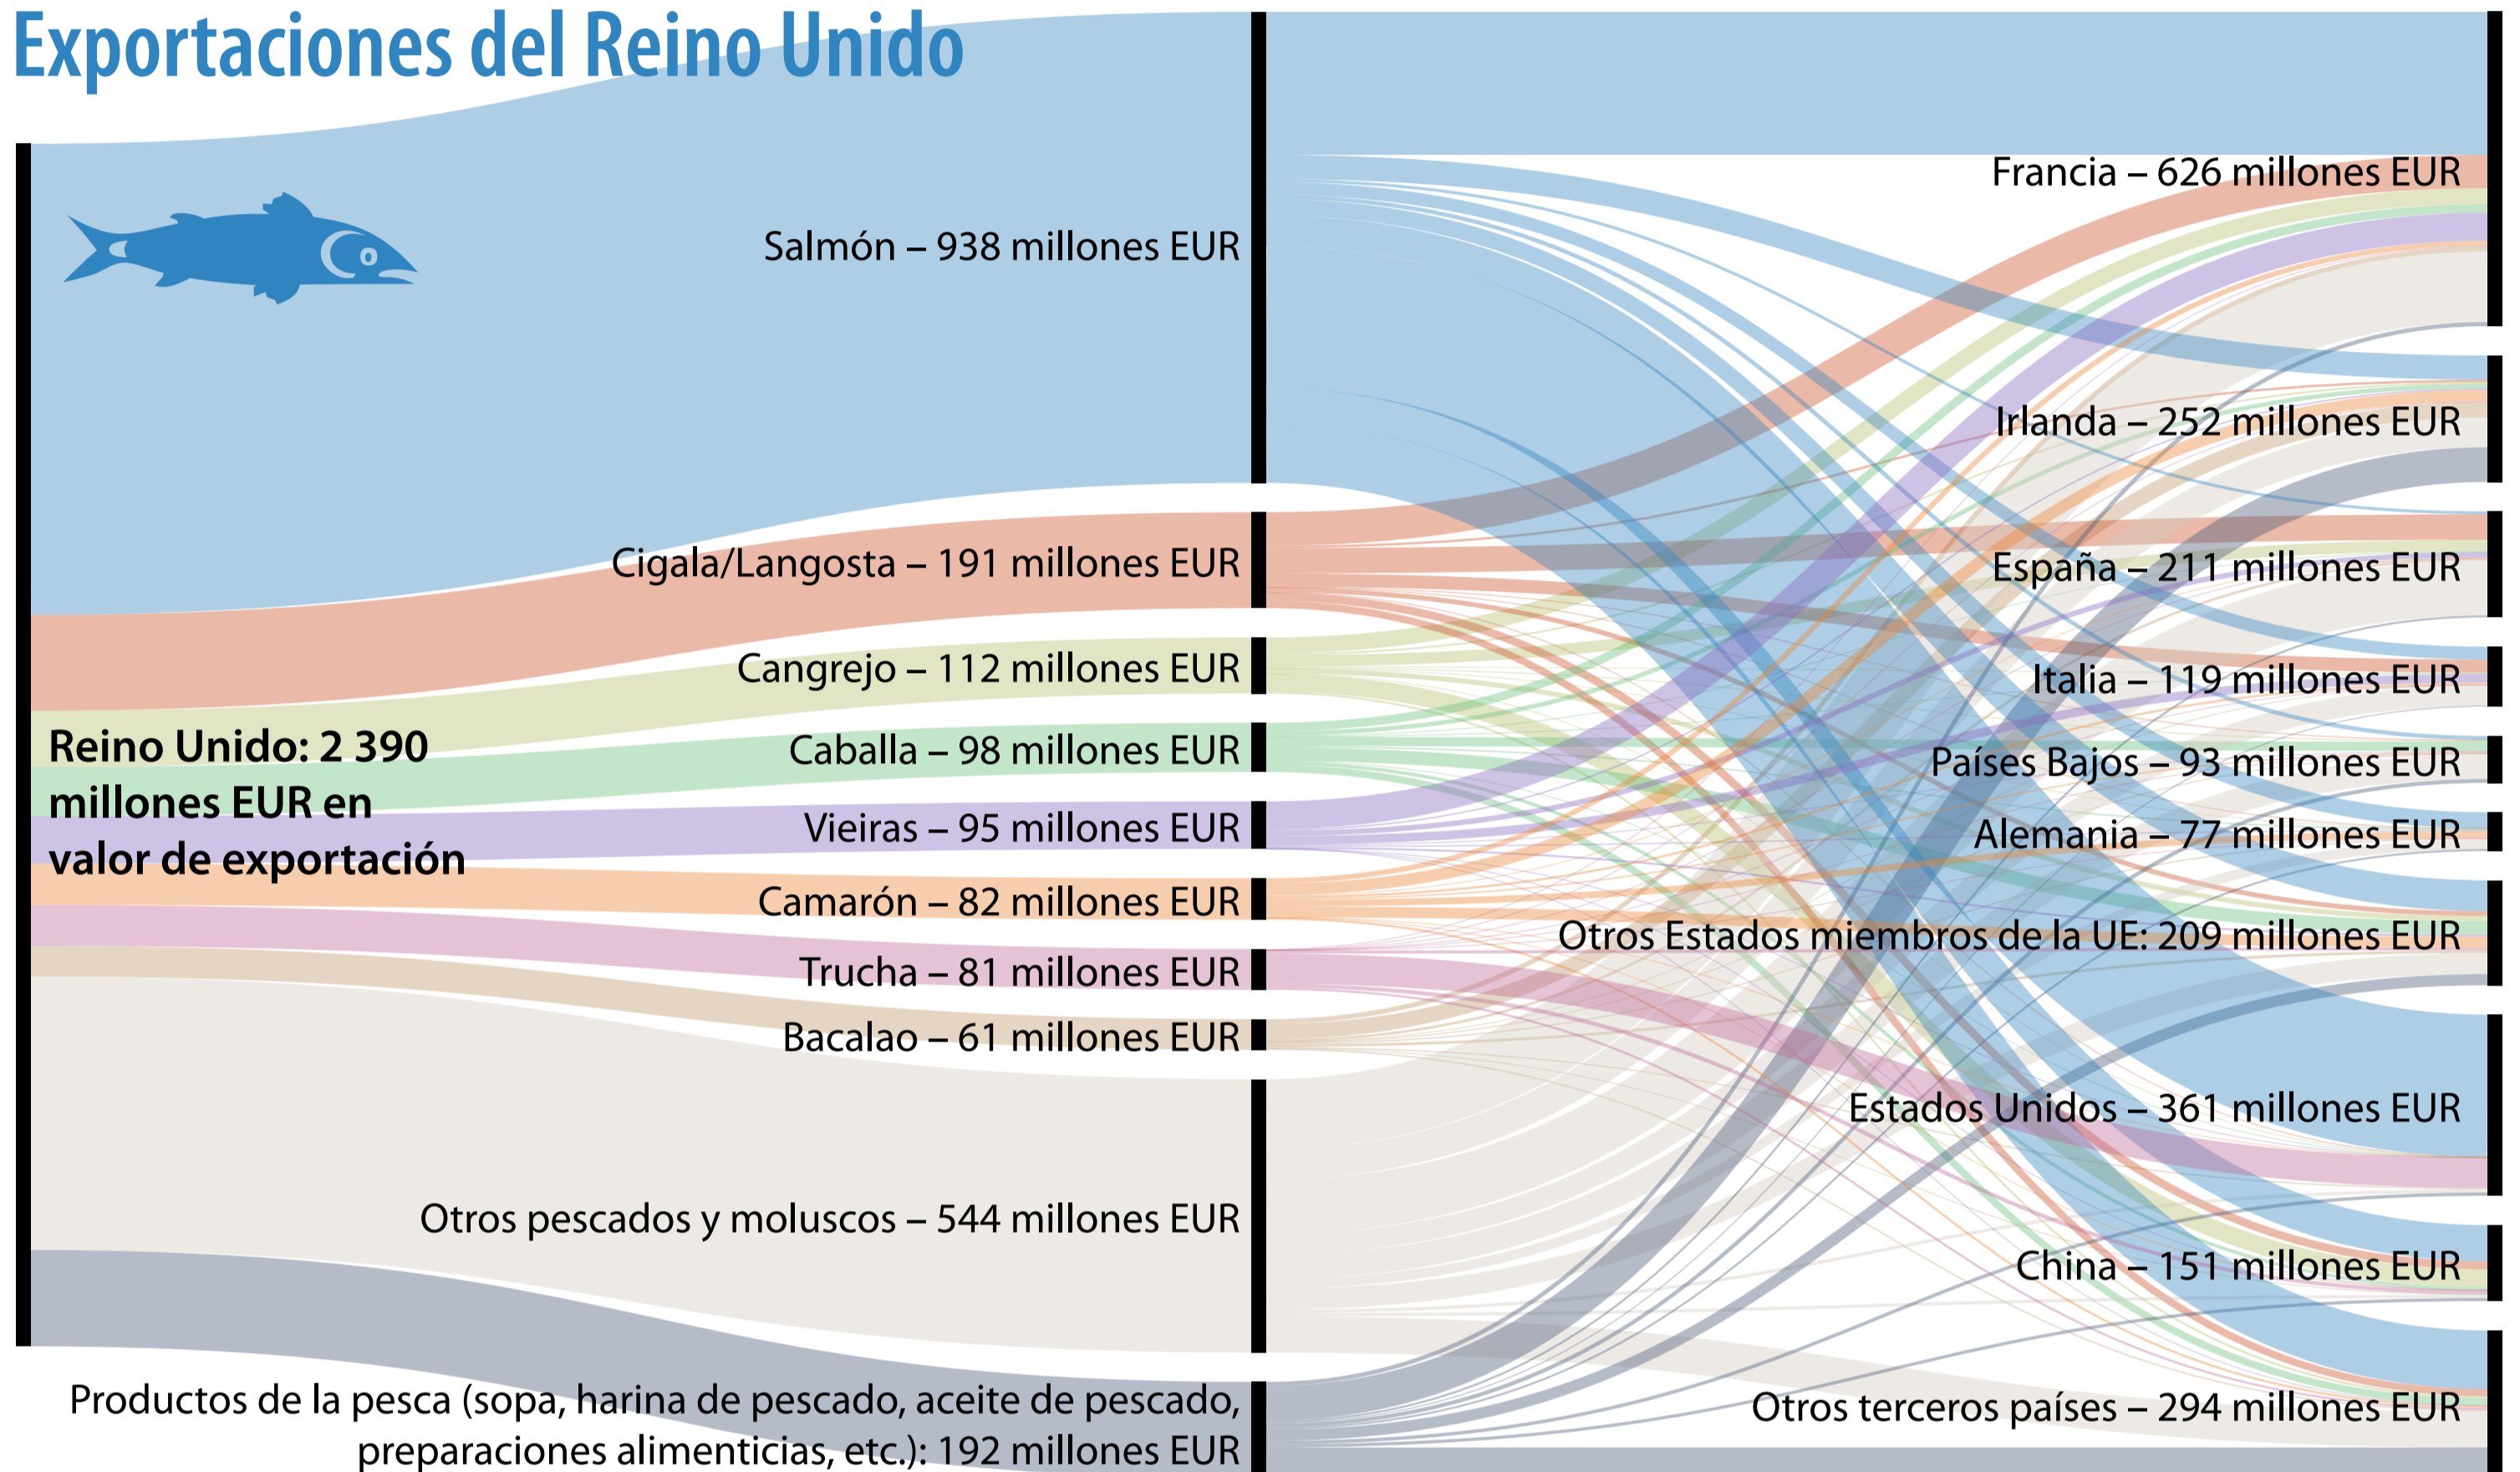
Exportaciones del Reino Unido

Reino Unido: 2 390 millones EUR en valor de exportación

Salmón – 938 millones EUR
Cigala/Langosta – 191 millones EUR
Cangrejo – 112 millones EUR
Caballa – 98 millones EUR
Vieiras – 95 millones EUR
Camarón – 82 millones EUR
Trucha – 81 millones EUR
Bacalao – 61 millones EUR
Otros pescados y moluscos – 544 millones EUR
Productos de la pesca (sopa, harina de pescado, aceite de pescado, preparaciones alimenticias, etc.): 192 millones EUR

Francia – 626 millones EUR
Irlanda – 252 millones EUR
España – 211 millones EUR
Italia – 119 millones EUR
Países Bajos – 93 millones EUR
Alemania – 77 millones EUR
Otros Estados miembros de la UE: 209 millones EUR
Estados Unidos – 361 millones EUR
China – 151 millones EUR
Otros terceros países – 294 millones EUR